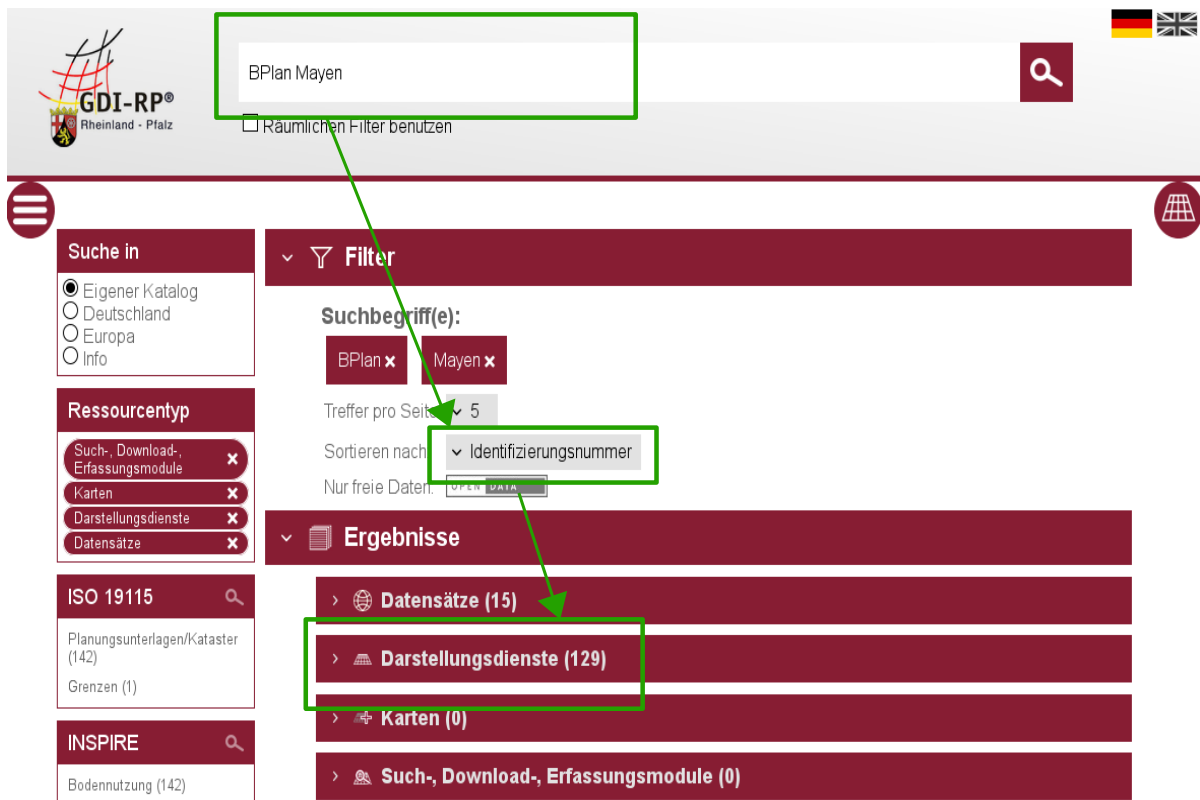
GDI-RP®
Rheinland - Pfalz

BPlan Mayen

Räumlichen Filter benutzen

Suche in
Eigener Katalog
Deutschland
Europa
Info

Ressourcentyp
Such-, Download-, Erfassungsmodule ✕
Karten ✕
Darstellungsdienste ✕
Datensätze ✕

ISO 19115
Planungsunterlagen/Kataster (142)
Grenzen (1)

INSPIRE
Bodennutzung (142)

Filter

Suchbegriff(e):
BPlan ✕ Mayen ✕
Treffer pro Seite 5
Sortieren nach Identifizierungsnummer
Nur freie Daten: OPEN DATA

Ergebnisse
Datensätze (15)
Darstellungsdienste (129)
Karten (0)
Such-, Download-, Erfassungsmodule (0)